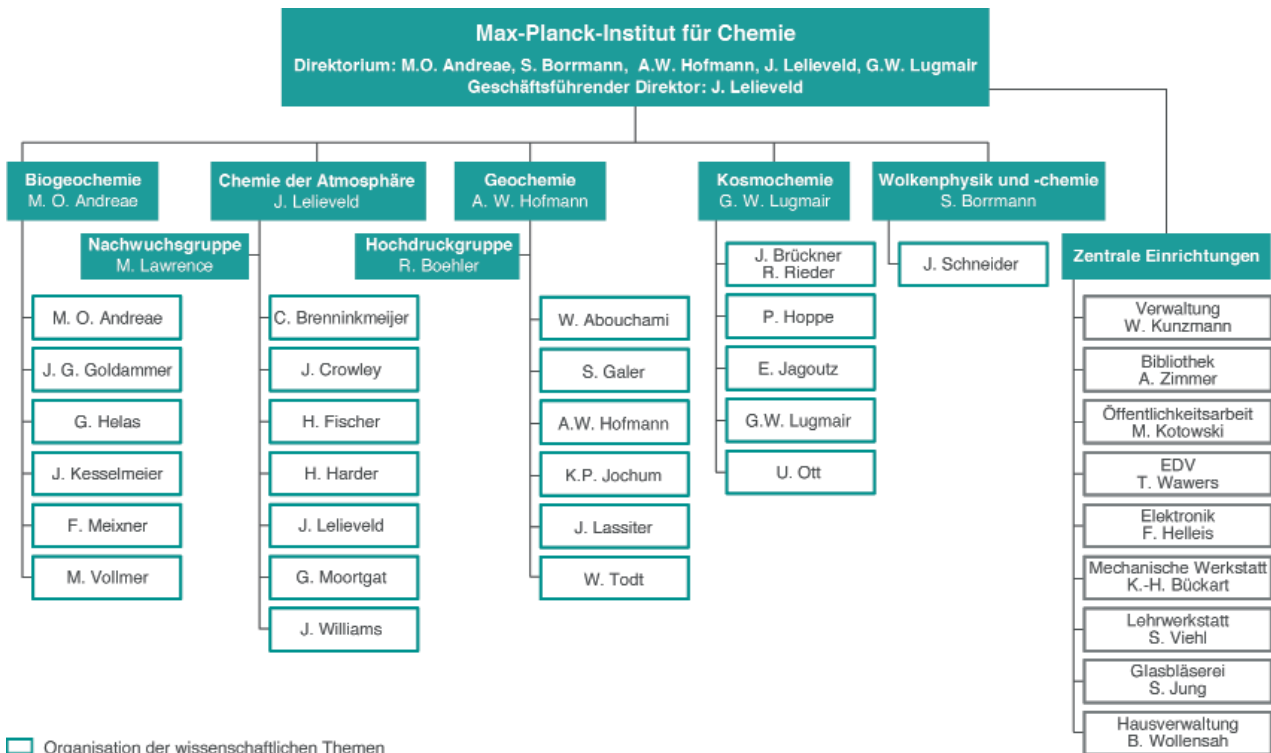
Max-Planck-Institut für Chemie
Direktorium: M.O. Andreae, S. Borrmann, A.W. Hofmann, J. Lelieveld, G.W. Lugmair
Geschäftsführender Direktor: J. Lelieveld

Biogeochemie
M. O. Andreae

M. O. Andreae
J. G. Goldammer
G. Helas
J. Kesselmeier
F. Meixner
M. Vollmer

Chemie der Atmosphäre
J. Lelieveld

Nachwuchsgruppe
M. Lawrence

C. Brenninkmeijer
J. Crowley
H. Fischer
H. Harder
J. Lelieveld
G. Moortgat
J. Williams

Geochemie
A. W. Hofmann

Hochdruckgruppe
R. Boehler

W. Abouchami
S. Galer
A.W. Hofmann
K.P. Jochum
J. Lassiter
W. Todt

Kosmochemie
G. W. Lugmair

J. Brückner
R. Rieder
P. Hoppe
E. Jagoutz
G.W. Lugmair
U. Ott

Wolkenphysik und -chemie
S. Borrmann

J. Schneider

Zentrale Einrichtungen

Verwaltung
W. Kunzmann
Bibliothek
A. Zimmer
Öffentlichkeitsarbeit
M. Kotowski
EDV
T. Wawers
Elektronik
F. Helleis
Mechanische Werkstatt
K.-H. Bückart
Lehrwerkstatt
S. Viehl
Glasbläserei
S. Jung
Hausverwaltung
B. Wollensah

Organisation der wissenschaftlichen Themen